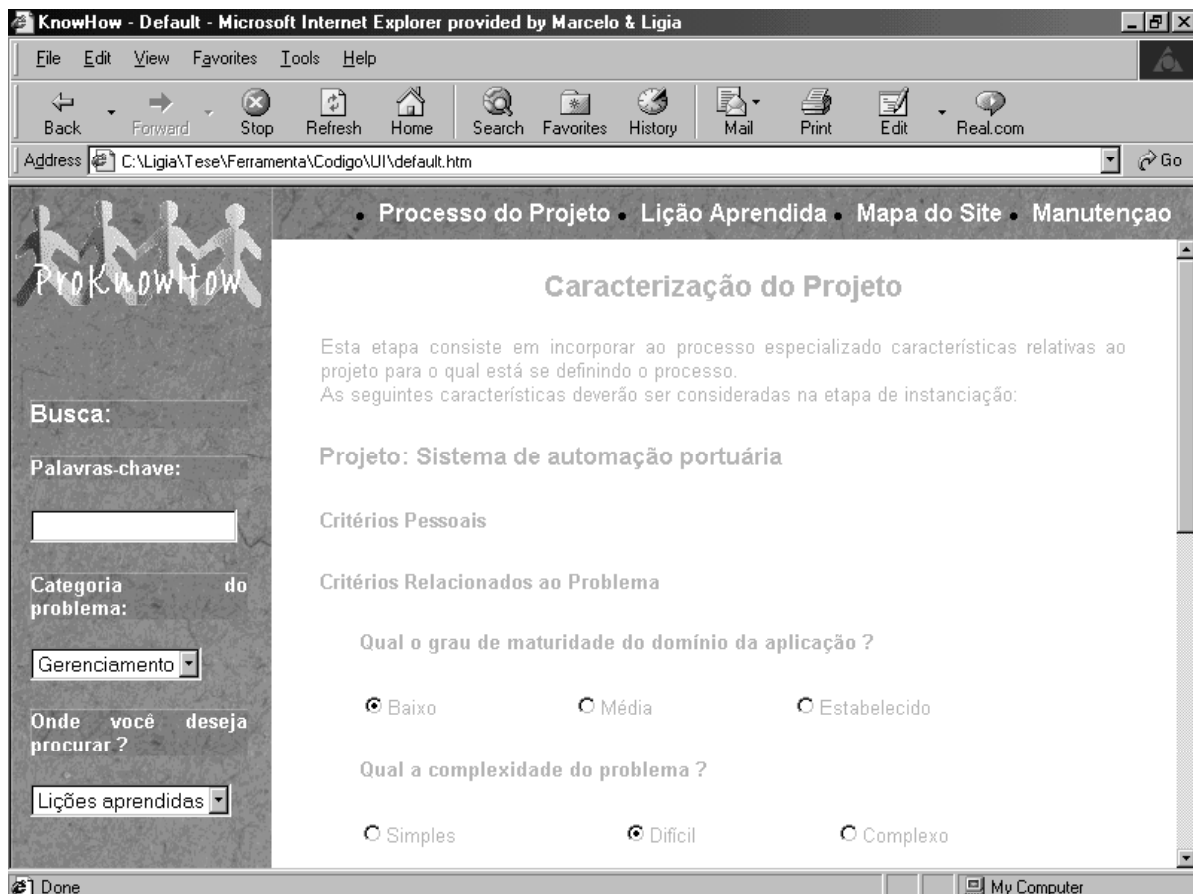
KnowHow - Default - Microsoft Internet Explorer provided by Marcelo & Ligia

File Edit View Favorites Tools Help

Back Forward Stop Refresh Home Search Favorites History Mail Print Edit Real.com

Address C:\Ligia\Tese\Ferramenta\Codigo\UI\default.htm Go

ProKnowHow

• Processo do Projeto • Lição Aprendida • Mapa do Site • Manutençao

Caracterização do Projeto

Esta etapa consiste em incorporar ao processo especializado características relativas ao projeto para o qual está se definindo o processo.
As seguintes características deverão ser consideradas na etapa de instanciação:

Projeto: Sistema de automação portuária

Critérios Pessoais

Critérios Relacionados ao Problema

Qual o grau de maturidade do domínio da aplicação ?

Baixo Média Estabelecido

Qual a complexidade do problema ?

Simples Difícil Complexo

Busca:

Palavras-chave:

Categoria do problema:

Gerenciamento

Onde você deseja procurar ?

Lições aprendidas

Done

My Computer